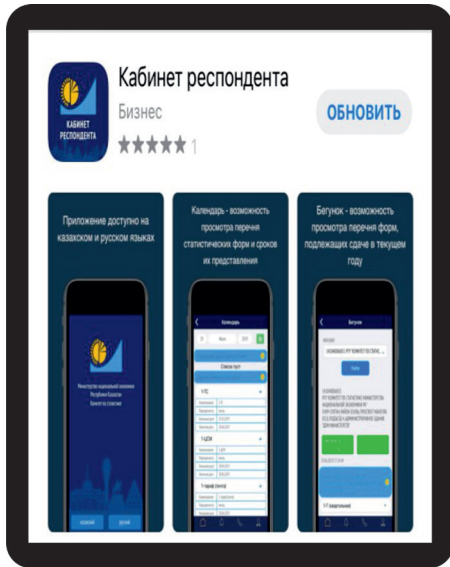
КАБИНЕТ РЕСПОНДЕНТА

Кабинет респондента

Бизнес

★★★★★ 1

ОБНОВИТЬ

Приложение доступно на казахском и русском языках

Министерство национальной экономики Республики Казахстан Комитет по статистике

казахский

русский

Календарь - возможность просмотра перечня статистических форм и сроков их представления

Календарь

Список форм

1-ТС

1-ЦСМ

1-тариф (почта)

Бегунок - возможность просмотра перечня форм, подлежащих сдаче в текущем году

Бегунок

1-Т (квартальная)